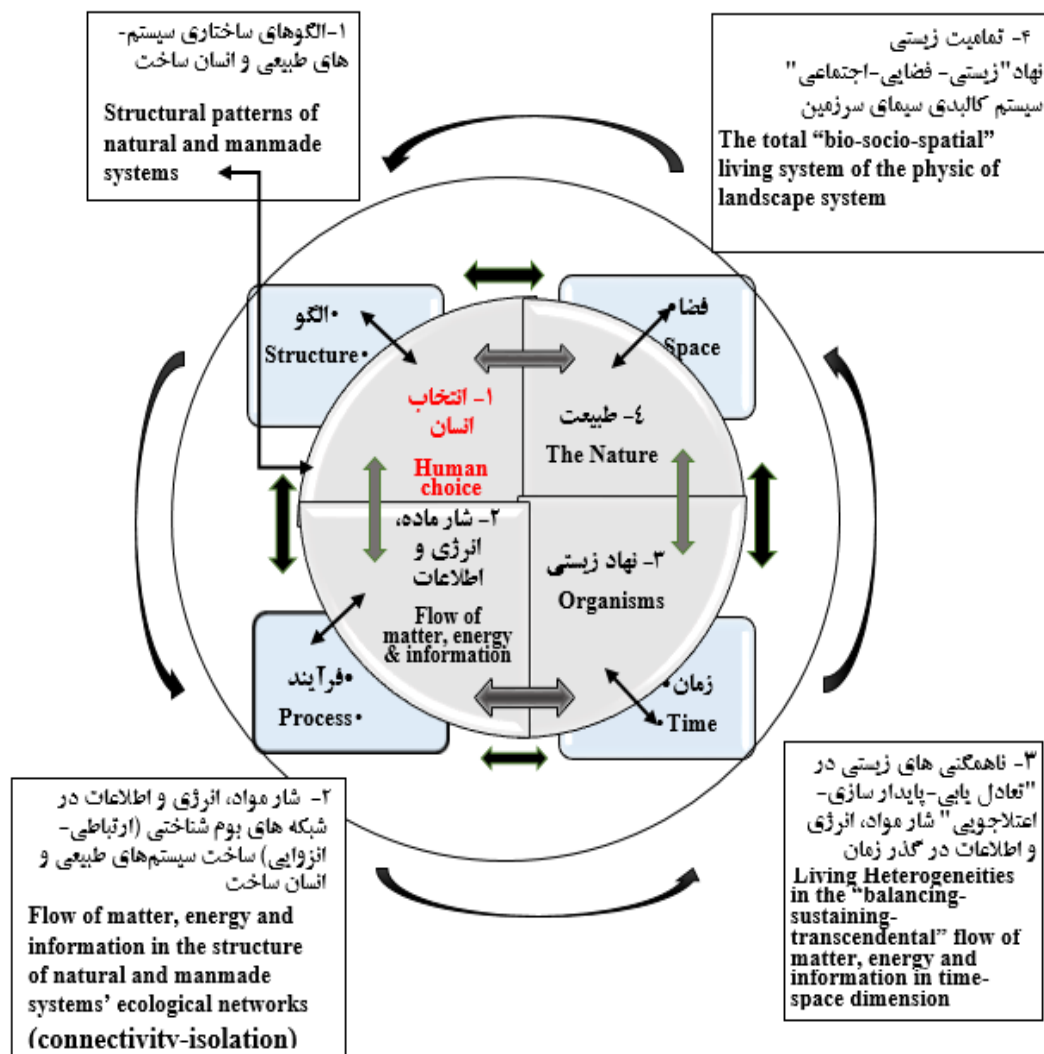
۱-الگوهای ساختاری سیستم-های طبیعی و انسان ساخت

Structural patterns of natural and manmade systems

۴- تمامیت زیستی نهاد "زیستی- فضایی-اجتماعی" سیستم کالبدی سیمای سرزمین

The total "bio-socio-spatial" living system of the physic of landscape system

•الگو
Structure•

فضا
Space

۱- انتخاب انسان
Human choice

٤- طبیعت
The Nature

۲- شار ماده، انرژی و اطلاعات
Flow of matter, energy & information

۳- نهاد زیستی
Organisms

•فرآیند
Process•

زمان•
Time

۲- شار مواد، انرژی و اطلاعات در شبکه های بوم شناختی (ارتباطی-انزوایی) ساخت سیستم‌های طبیعی و انسان ساخت

Flow of matter, energy and information in the structure of natural and manmade systems' ecological networks (connectivity-isolation)

۳- ناهمگنی های زیستی در "تعادل یابی-پایدار سازی-اعتلاجویی" شار مواد، انرژی و اطلاعات در گذر زمان

Living Heterogeneities in the "balancing-sustaining-transcendental" flow of matter, energy and information in time-space dimension